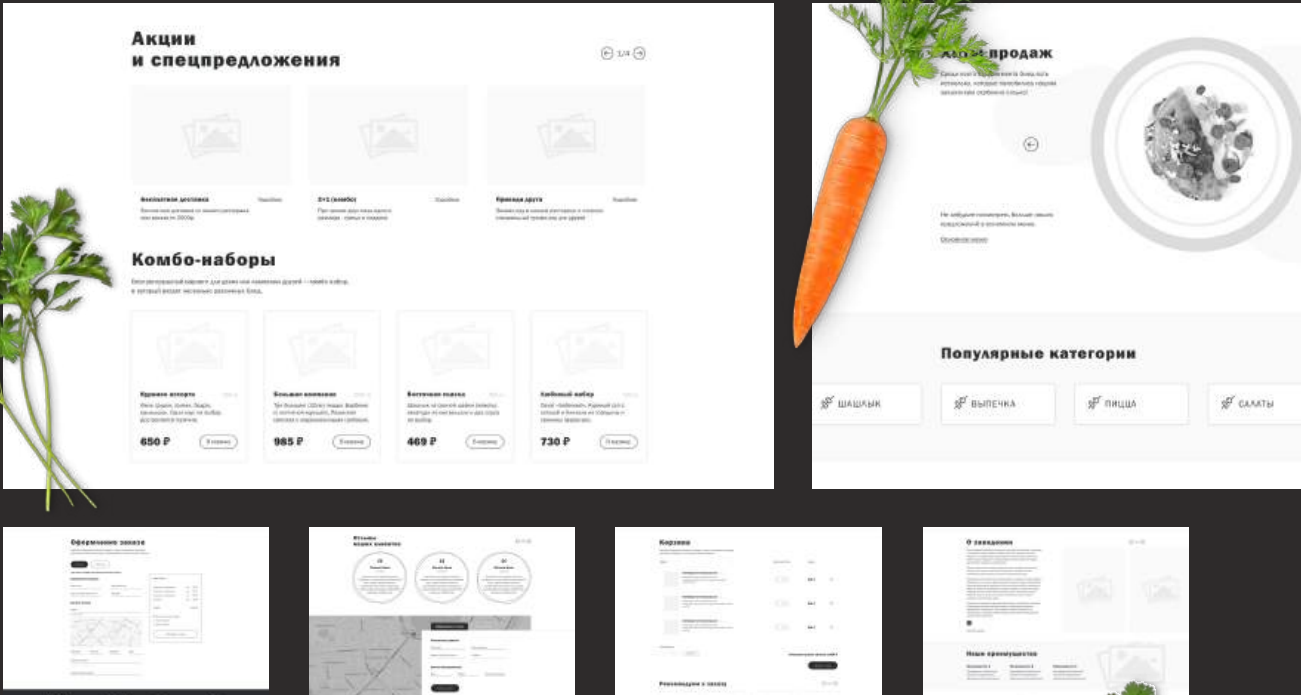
Акции
и спецпредложения

1/4

Бесплатная доставка

Подробнее

2+1 (комбо)

Подробнее

Приведи друга

Подробнее

Комбо-наборы

Кураное ассорти

Большая компания

Восточная сказка

Хлебный набор

650 ₽

В корзину

985 ₽

В корзину

469 ₽

В корзину

730 ₽

В корзину

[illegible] продаж

Популярные категории

ШАШЛЫК

ВЫПЕЧКА

ПИЦЦА

САЛАТЫ

Оформление заказа

Корзина

Рекомендации к заказу

О заведении

Наши преимущества